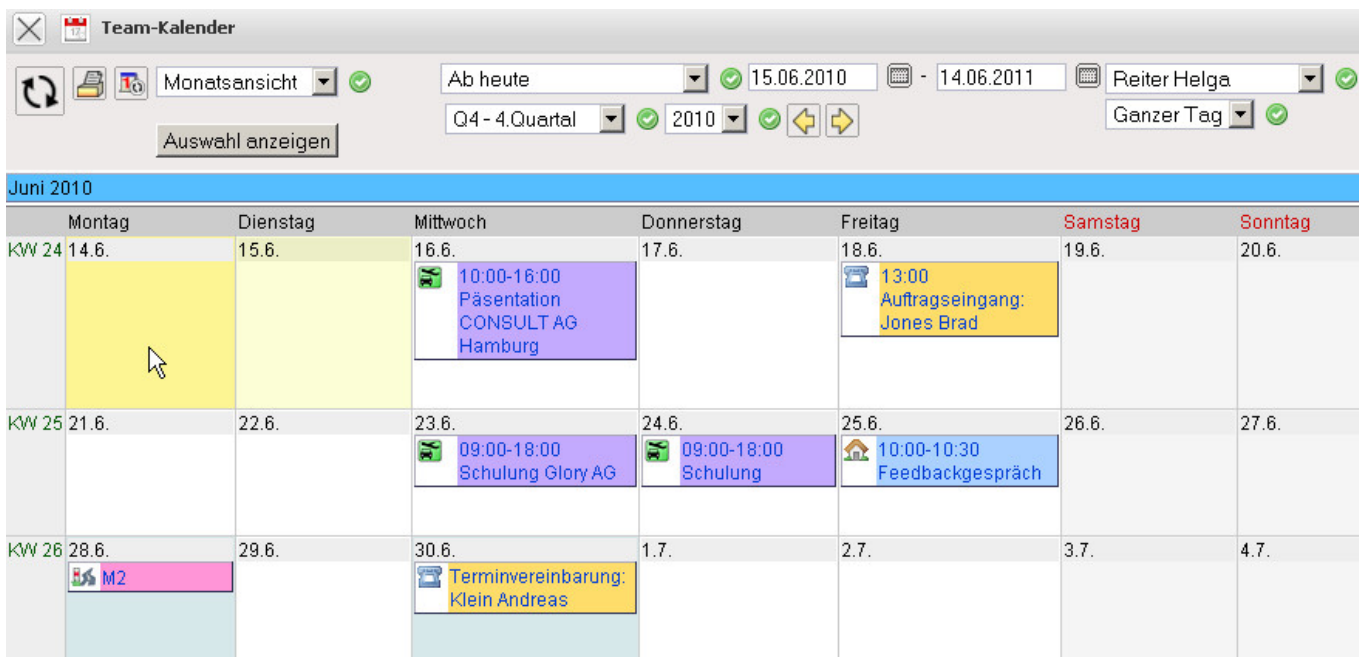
Team-Kalender

Monatsansicht

Auswahl anzeigen

Ab heute 15.06.2010 - 14.06.2011 Reiter Helga

Q4 - 4.Quartal 2010

Ganzer Tag

Juni 2010

| | Montag | Dienstag | Mittwoch | Donnerstag | Freitag | Samstag | Sonntag |
|---|---|---|---|---|---|---|---|
| KW 24 | 14.6. | 15.6. | 16.6. 10:00-16:00 Päsentation CONSULT AG Hamburg | 17.6. | 18.6. 13:00 Auftragseingang: Jones Brad | 19.6. | 20.6. |
| KW 25 | 21.6. | 22.6. | 23.6. 09:00-18:00 Schulung Glory AG | 24.6. 09:00-18:00 Schulung | 25.6. 10:00-10:30 Feedbackgespräch | 26.6. | 27.6. |
| KW 26 | 28.6. M2 | 29.6. | 30.6. Terminvereinbarung: Klein Andreas | 1.7. | 2.7. | 3.7. | 4.7. |